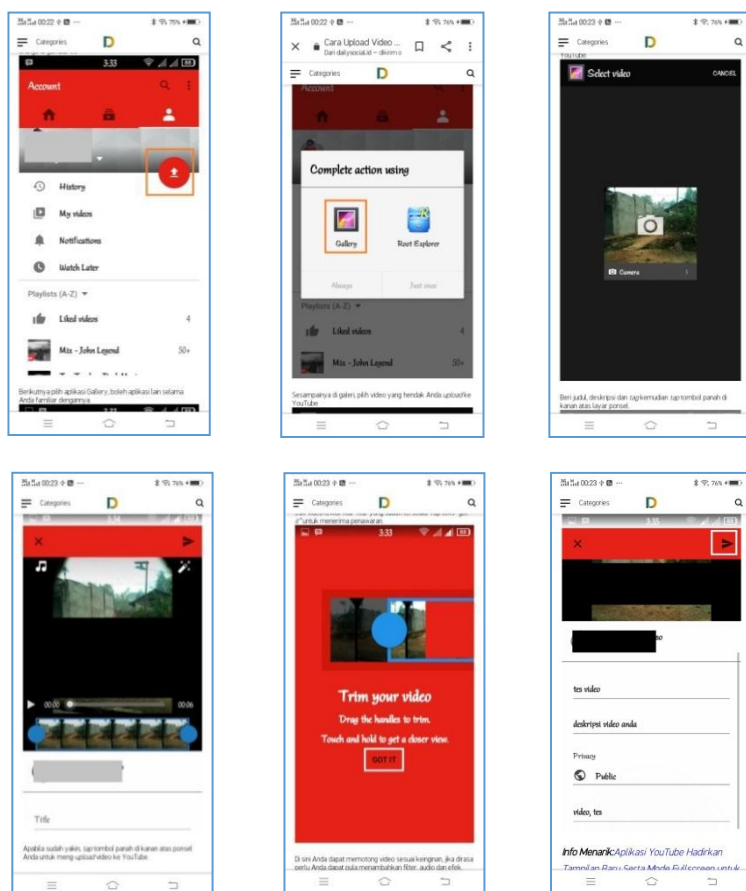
00:22 75%
Categories D
3:33
Account
History
My videos
Notifications
Watch Later
Playlists (A-Z)
Liked videos 4
Mix - John Legend 50+
Berikutnya pilih aplikasi Gallery, boleh aplikasi lain selama Anda familiar dengannya.

00:22 76%
Cara Upload Video ...
Dari dailysocial.id
Categories D
Account
Complete action using
Gallery
Root Explorer
Always
Just once
Playlists (A-Z)
Liked videos 4
Mix - John Legend 50+
Sesampainya di galeri, pilih video yang hendak Anda upload ke YouTube.

00:23 76%
Categories D
YouTube
Select video
CANCEL
Camera
Beri judul, deskripsi dan tag kemudian tap tombol panah di kanan atas layar ponsel.

00:23 76%
Categories D
00:00
00:06
Title
Apabila sudah yakin, tap tombol panah di kanan atas ponsel Anda untuk meng-upload video ke YouTube.

00:23 76%
Categories D
untuk menerima penawaran.
3:33
Trim your video
Drag the handles to trim.
Touch and hold to get a closer view.
GOT IT
Di sini Anda dapat memotong video sesuai keinginan, jika dirasa perlu Anda dapat pula menambahkan filter, audio dan efek.

00:23 76%
Categories D
3:35
tes video
deskripsi video anda
Privacy
Public
video, tes
Info Menarik: Aplikasi YouTube Hadirkan Tampilan Baru Serta Mode Fullscreen untuk